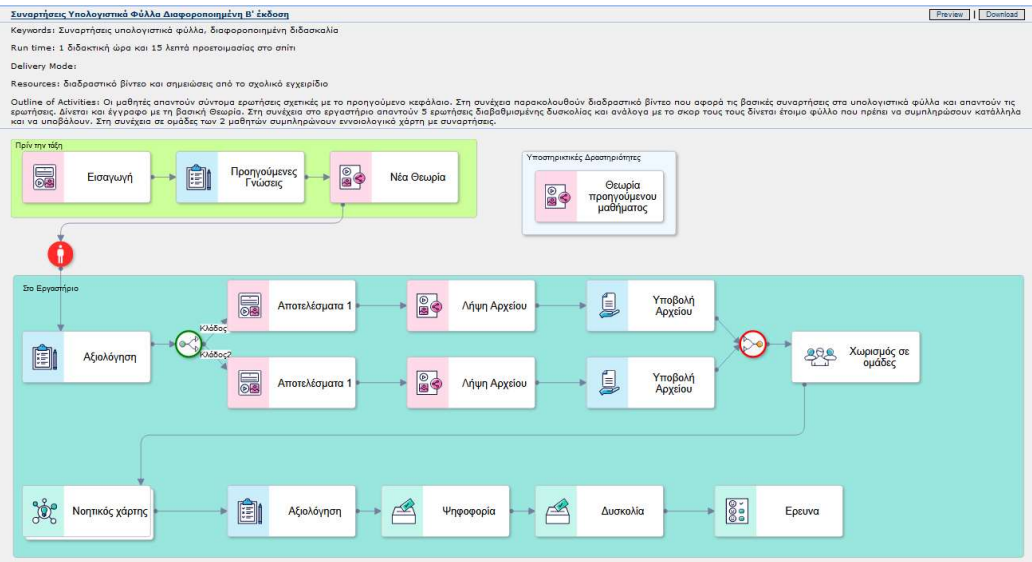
Συναρτήσεις Υπολογιστικά Φύλλα Διαφοροποιημένη Β' έκδοση

Preview | Download

Keywords: Συναρτήσεις υπολογιστικά φύλλα, διαφοροποιημένη διδασκαλία

Run time: 1 διδακτική ώρα και 15 λεπτά προετοιμασίας στο σπίτι

Delivery Mode:

Resources: διαδραστικό βίντεο και σημειώσεις από το σχολικό εγχειρίδιο

Outline of Activities: Οι μαθητές απαντούν σύντομα ερωτήσεις σχετικές με το προηγούμενο κεφάλαιο. Στη συνέχεια παρακολουθούν διαδραστικό βίντεο που αφορά τις βασικές συναρτήσεις στα υπολογιστικά φύλλα και απαντούν τις ερωτήσεις. Δίνεται και έγγραφο με τη βασική Θεωρία. Στη συνέχεια στο εργαστήριο απαντούν 5 ερωτήσεις διαβαθμισμένης δυσκολίας και ανάλογα με το σκορ τους τους δίνεται έτοιμο φύλλο που πρέπει να συμπληρώσουν κατάλληλα και να υποβάλουν. Στη συνέχεια σε ομάδες των 2 μαθητών συμπληρώνουν εννοιολογικό χάρτη με συναρτήσεις.

Πριν την τάξη

Εισαγωγή

Προηγούμενες Γνώσεις

Νέα Θεωρία

Υποστηρικτικές Δραστηριότητες

Θεωρία προηγούμενου μαθήματος

Στο Εργαστήριο

Αξιολόγηση

Κλάδος

Κλάδος2

Αποτελέσματα 1

Λήψη Αρχείου

Υποβολή Αρχείου

Αποτελέσματα 1

Λήψη Αρχείου

Υποβολή Αρχείου

Χωρισμός σε ομάδες

Νοητικός χάρτης

Αξιολόγηση

Ψηφοφορία

Δυσκολία

Ερευνα